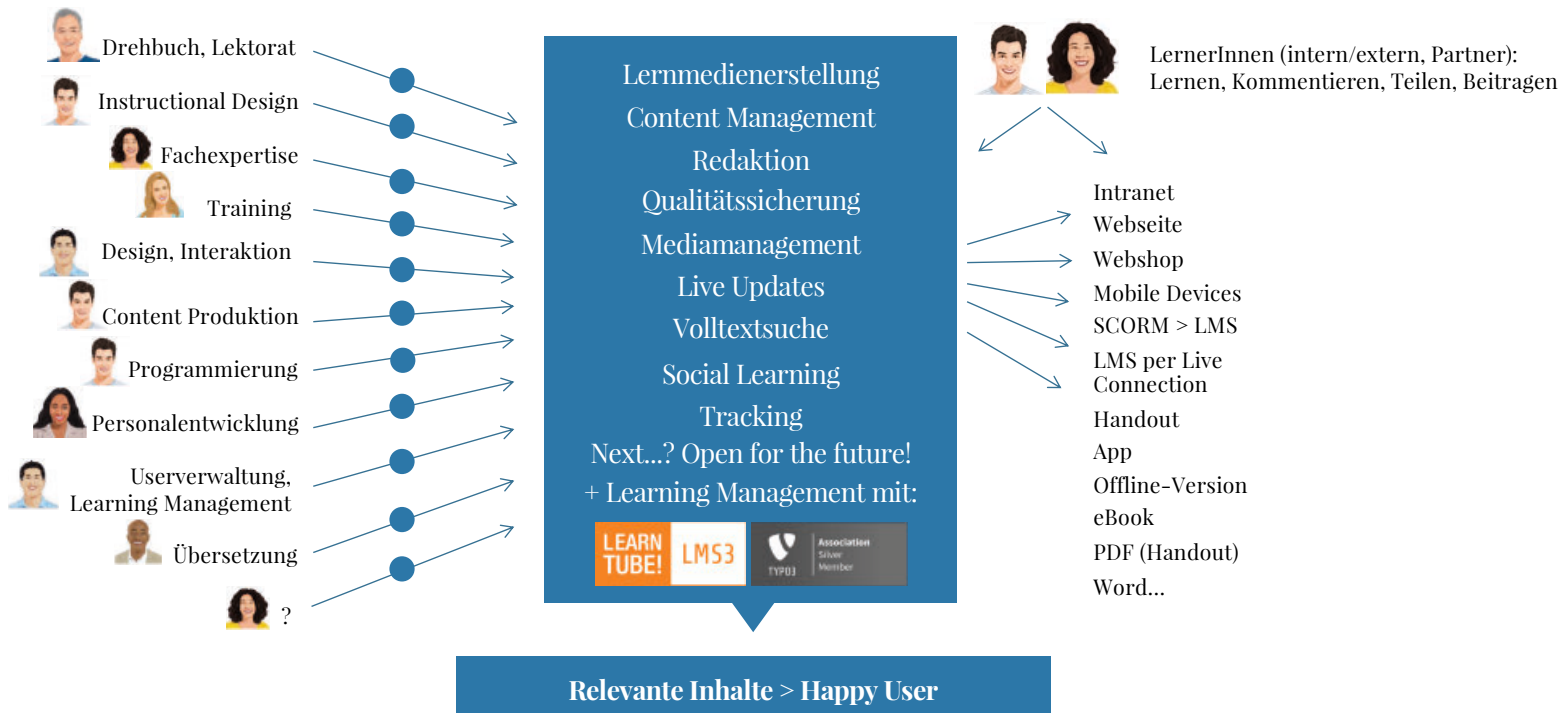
Drehbuch, Lektorat
Instructional Design
Fachexpertise
Training
Design, Interaktion
Content Produktion
Programmierung
Personalentwicklung
Userverwaltung, Learning Management
Übersetzung
?

Lernmedienerstellung
Content Management
Redaktion
Qualitätssicherung
Mediamanagement
Live Updates
Volltextsuche
Social Learning
Tracking
Next...? Open for the future!
+ Learning Management mit:

LEARN TUBE! LMS3

TYPO3 Association Silver Member

LernerInnen (intern/extern, Partner): Lernen, Kommentieren, Teilen, Beitragen

Intranet
Webseite
Webshop
Mobile Devices
SCORM > LMS
LMS per Live Connection
Handout
App
Offline-Version
eBook
PDF (Handout)
Word...

Relevante Inhalte > Happy User